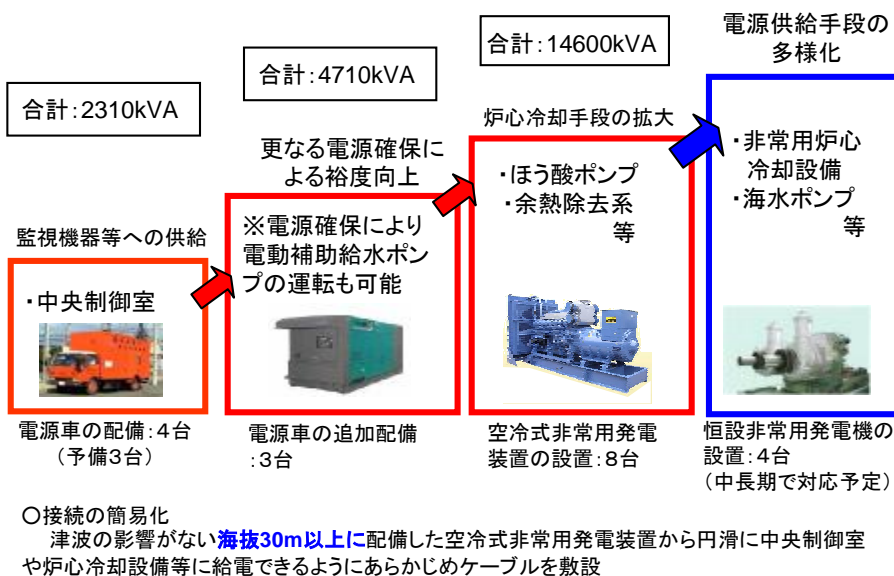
合計:2310kVA

監視機器等への供給

・中央制御室

電源車の配備:4台
(予備3台)

合計:4710kVA

更なる電源確保による裕度向上

※電源確保により電動補助給水ポンプの運転も可能

電源車の追加配備:3台

合計:14600kVA

炉心冷却手段の拡大

・ほう酸ポンプ
・余熱除去系
等

空冷式非常用発電装置の設置:8台

電源供給手段の多様化

・非常用炉心冷却設備
・海水ポンプ
等

恒設非常用発電機の設置:4台
(中長期で対応予定)

○接続の簡易化
津波の影響がない海抜30m以上に配備した空冷式非常用発電装置から円滑に中央制御室や炉心冷却設備等に給電できるようにあらかじめケーブルを敷設